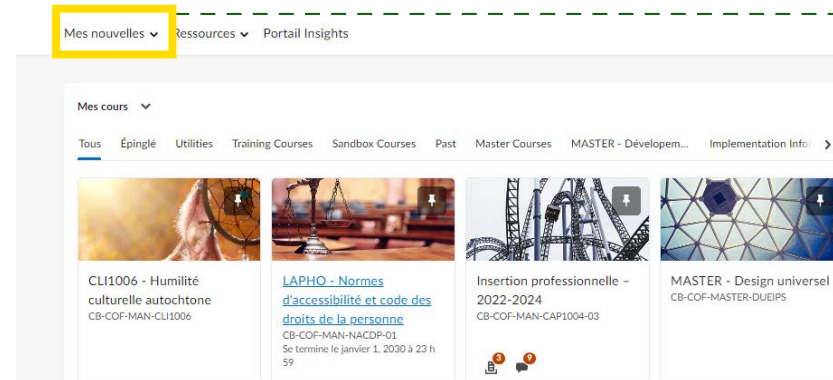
Mes nouvelles Ressources Portail Insights

Mes cours

Tous Épinglé Utilities Training Courses Sandbox Courses Past Master Courses MASTER - Développem... Implementation Infor

CLI1006 - Humilité culturelle autochtone
CB-COF-MAN-CLI1006

LAPHO - Normes d'accessibilité et code des droits de la personne
CB-COF-MAN-NACDP-01
Se termine le janvier 1, 2030 à 23 h 59

Insertion professionnelle – 2022-2024
CB-COF-MAN-CAP1004-03

3 9

MASTER - Design universel
CB-COF-MASTER-DUEIPS